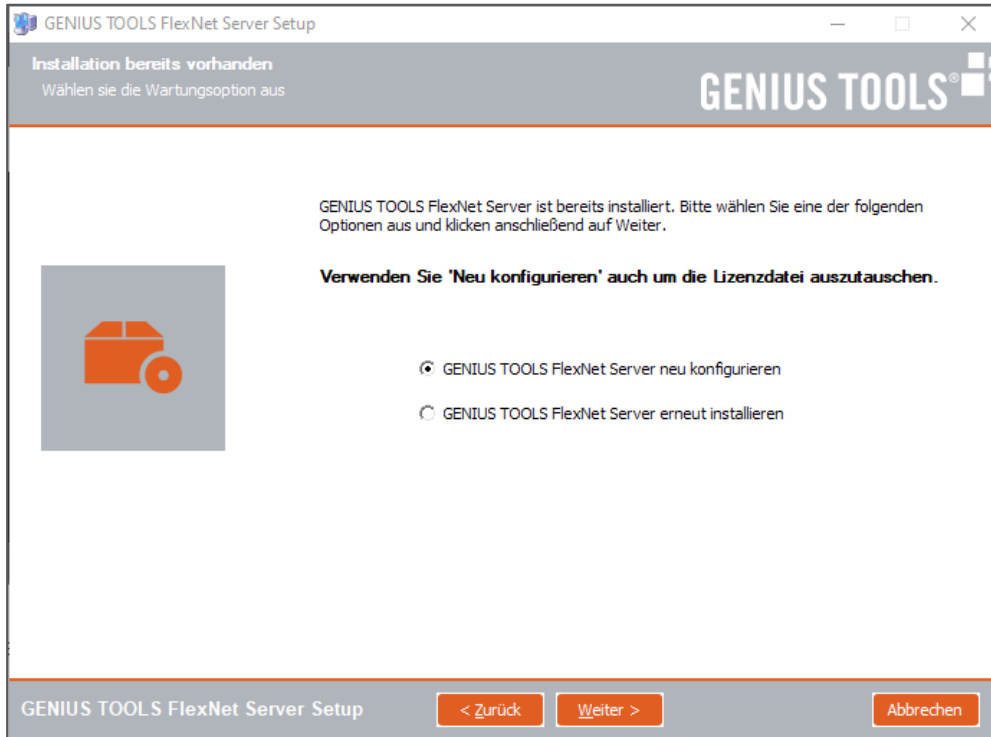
GENIUS TOOLS FlexNet Server Setup

Installation bereits vorhanden
Wählen sie die Wartungsoption aus

GENIUS TOOLS®

GENIUS TOOLS FlexNet Server ist bereits installiert. Bitte wählen Sie eine der folgenden Optionen aus und klicken anschließend auf Weiter.

Verwenden Sie 'Neu konfigurieren' auch um die Lizenzdatei auszutauschen.

GENIUS TOOLS FlexNet Server neu konfigurieren

GENIUS TOOLS FlexNet Server erneut installieren

GENIUS TOOLS FlexNet Server Setup

< Zurück

Weiter >

Abbrechen